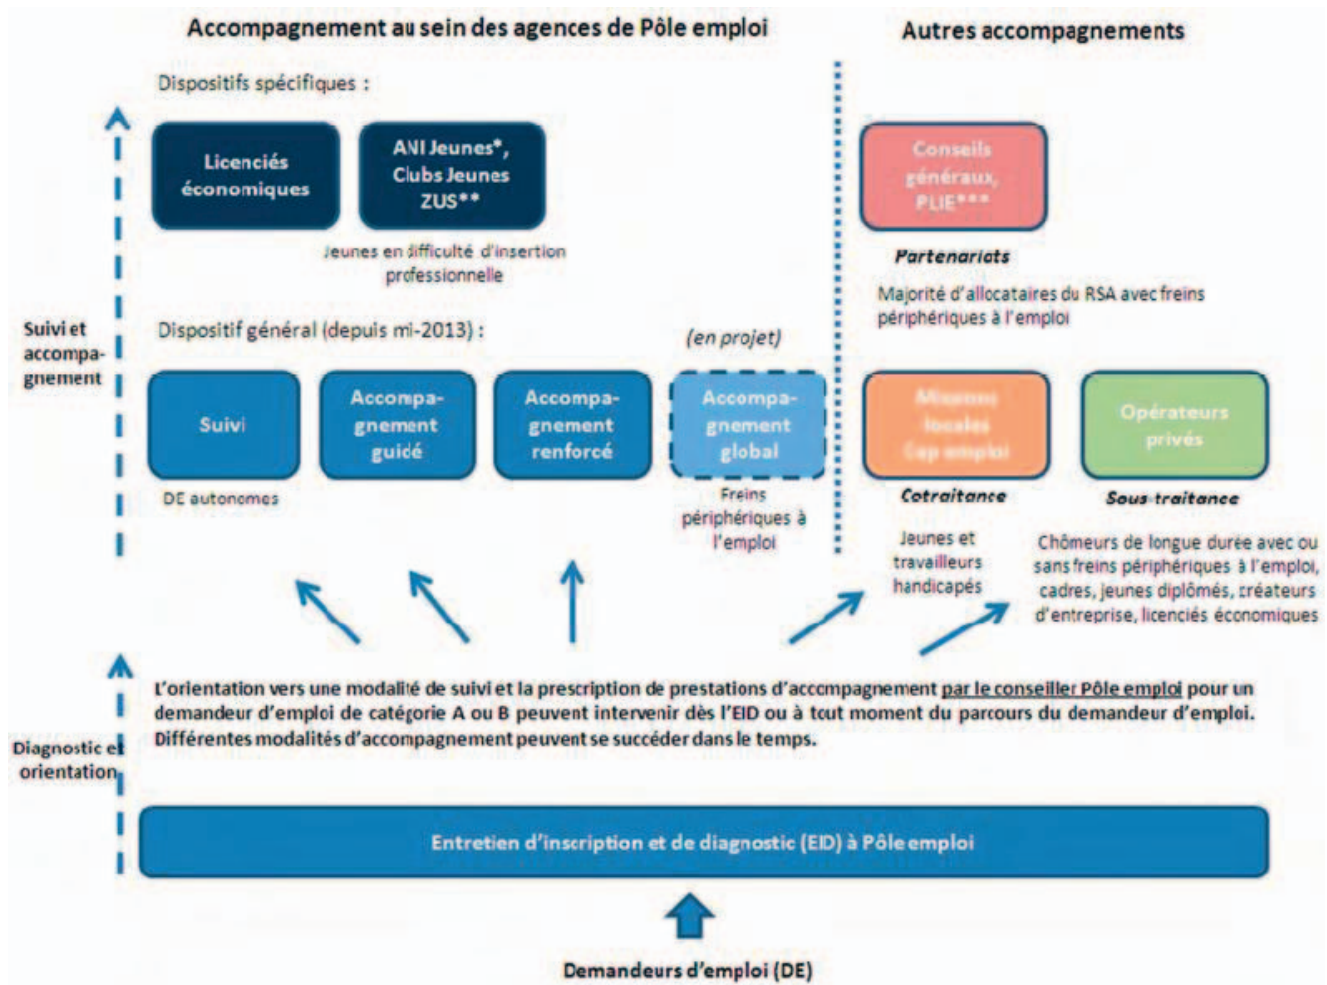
Accompagnement au sein des agences de Pôle emploi

Autres accompagnements

Dispositifs spécifiques :

Licenciés économiques

ANI Jeunes*, Clubs Jeunes ZUS**

Jeunes en difficulté d'insertion professionnelle

Conseils généraux, PLIE***

Partenariats

Majorité d'allocataires du RSA avec freins périphériques à l'emploi

Suivi et accompagnement

Dispositif général (depuis mi-2013) :

(en projet)

Suivi

Accompagnement guidé

Accompagnement renforcé

Accompagnement global

Missions locales Cap emploi

Opérateurs privés

DE autonomes

Freins périphériques à l'emploi

Cotraitance

Sous-traitance

Jeunes et travailleurs handicapés

Chômeurs de longue durée avec ou sans freins périphériques à l'emploi, cadres, jeunes diplômés, créateurs d'entreprise, licenciés économiques

L'orientation vers une modalité de suivi et la prescription de prestations d'accompagnement par le conseiller Pôle emploi pour un demandeur d'emploi de catégorie A ou B peuvent intervenir dès l'EID ou à tout moment du parcours du demandeur d'emploi. Différentes modalités d'accompagnement peuvent se succéder dans le temps.

Diagnostic et orientation

Entretien d'inscription et de diagnostic (EID) à Pôle emploi

Demandeurs d'emploi (DE)